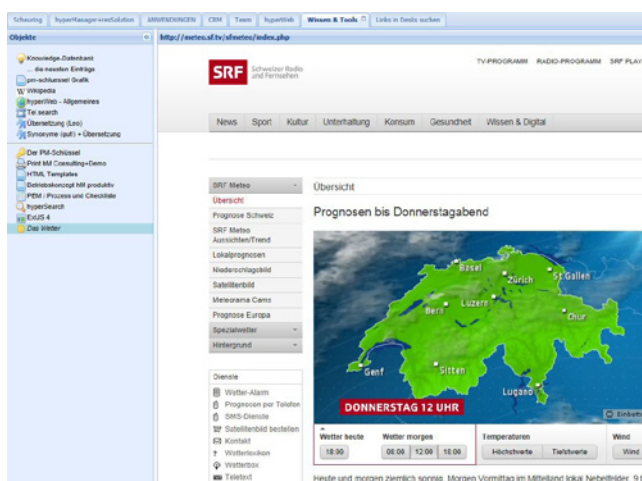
Schaufrg | hyperManager-wwwSolution | ANWENDUNGEN | CRM | Team | hyperWeb | Wissen & Tools | Links in Dexto suchen

Objekte

http://meteo.sf.tv/sfmeteo/index.php

Knowledge-Datenbank
... die neusten Einträge
prr-schluessel Grafik
Wikipedia
hyperWeb - Allgemeines
Tel search
Übersetzung (Leo)
Synonyme (gut!) + Übersetzung
Der PM-Schlüsel
Print hM Consulting+Demo
HTML Templates
Betriebskonzept hM produktiv
PEM / Prozess und Checkliste
hyperSearch
ExtJS 4
Das Wetter

SRF Schweizer Radio und Fernsehen

TV-PROGRAMM RADIO-PROGRAMM SRF PLAY

News Sport Kultur Unterhaltung Konsum Gesundheit Wissen & Digital

SRF Meteo
Übersicht
Prognose Schweiz
SRF Meteo Aussichten/Trend
Lokalprognosen
Niederschlagsbild
Satellitenbild
Meteorama Cams
Prognose Europa
Spezialwetter
Hintergrund

Dienste
Wetter-Alarm
Prognosen per Telefon
SMS-Dienste
Satellitenbild bestellen
Kontakt
Wetterlexikon
Wetterbox
Teletext

Übersicht

Prognosen bis Donnerstagabend

Basel
Zürich
St. Gallen
Luzern
Bern
Chur
Genf
Sitten
Lugano

DONNERSTAG 12 UHR

Einblenden

Wetter heute
18:00
Wetter morgen
06:00 12:00 18:00
Temperaturen
Höchstwerte Tiefstwerte
Wind
Wind

Heute und morgen ziemlich sonnig. Morgen Vormittag im Mittelland lokal Nebelfelder. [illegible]